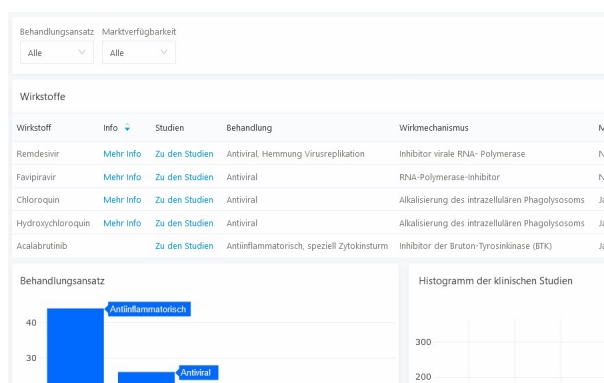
Behandlungsansatz
Alle

Marktverfügbarkeit
Alle

Wirkstoffe

| Wirkstoff | Info | Studien | Behandlung | Wirkmechanismus | M |
|---|---|---|---|---|---|
| Remdesivir | Mehr Info | Zu den Studien | Antiviral, Hemmung Virusreplikation | Inhibitor virale RNA- Polymerase | N |
| Favipiravir | Mehr Info | Zu den Studien | Antiviral | RNA-Polymerase-Inhibitor | N |
| Chloroquin | Mehr Info | Zu den Studien | Antiviral | Alkalisierung des intrazellulären Phagolysosoms | Ja |
| Hydroxychloroquin | Mehr Info | Zu den Studien | Antiviral | Alkalisierung des intrazellulären Phagolysosoms | Ja |
| Acalabrutinib | | Zu den Studien | Antiinflammatorisch, speziell Zytokinsturm | Inhibitor der Bruton-Tyrosinkinase (BTK) | Ja |

Behandlungsansatz

40
30

Antiinflammatorisch
Antiviral

Histogramm der klinischen Studien

300
200